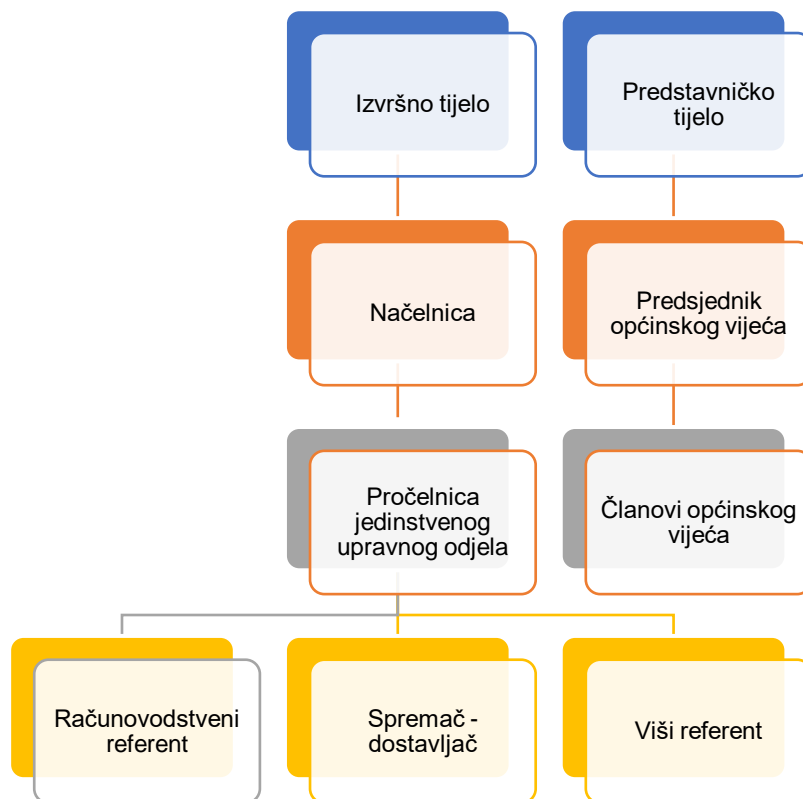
Izvršno tijelo

Predstavničko tijelo

Načelnica

Predsjednik općinskog vijeća

Pročelnica jedinstvenog upravnog odjela

Članovi općinskog vijeća

Računovodstveni referent

Spremač - dostavljač

Viši referent